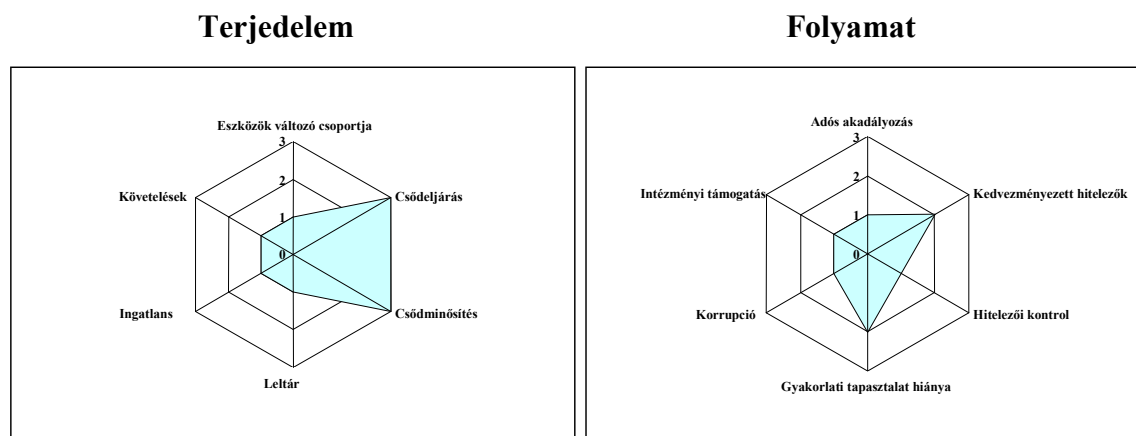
Terjedelem

Eszközök változó csoportja
3
2
1
0
Követelések
Csődeljárás
Ingatlans
Csődminősítés
Leltár

Folyamat

Adós akadályozás
3
2
1
0
Intézményi támogatás
Kedvezményezett hitelezők
Korrupció
Hitelezői kontrol
Gyakorlati tapasztalat hiánya